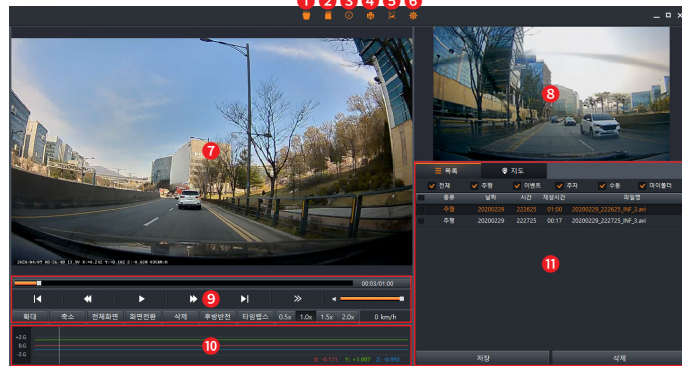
1 2 3 4 5 6

7

2020-04-07 16:56:00 13.5V N:0.242 Y:0.182 Z:-0.620 GSENS:0

8

목록 지도

전체 주행 이벤트 주차 수동 마이폴더

| 종류 | 날짜 | 시간 | 재생시간 | 파일명 |
|---|---|---|---|---|
| 주행 | 20200229 | 222625 | 01:00 | 20200229_222625_INF_3.avi |
| 주행 | 20200229 | 222725 | 00:17 | 20200229_222725_INF_3.avi |

11

00:03/01:00

9

확대 축소 전체화면 화면전환 삭제 후방반전 타임랩스 0.5x 1.0x 1.5x 2.0x 0 km/h

+2.G
0.G
-2.G

10

X: -0.171 Y: +1.007 Z: -0.992

저장 삭제